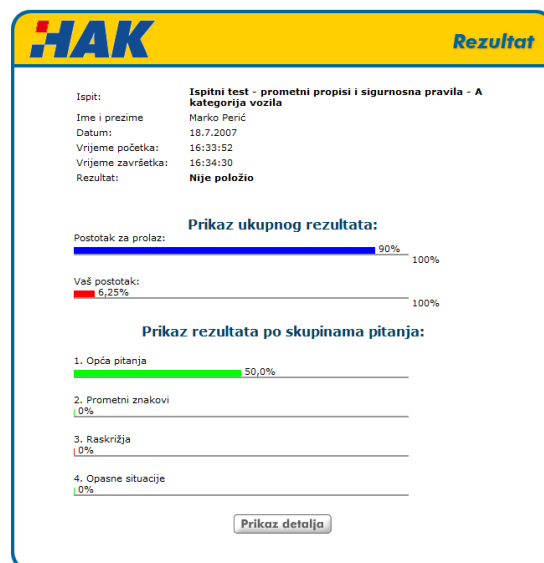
HAK

Rezultat

| | |
|---|---|
| Ispit: | Ispitni test - prometni propisi i sigurnosna pravila - A kategorija vozila |
| Ime i prezime | Marko Perić |
| Datum: | 18.7.2007 |
| Vrijeme početka: | 16:33:52 |
| Vrijeme završetka: | 16:34:30 |
| Rezultat: | Nije položio |

Prikaz ukupnog rezultata:

Postotak za prolaz:
90%
100%

Vaš postotak:
6,25%
100%

Prikaz rezultata po skupinama pitanja:

1. Opća pitanja
50,0%

2. Prometni znakovi
0%

3. Raskrižja
0%

4. Opasne situacije
0%

Prikaz detalja